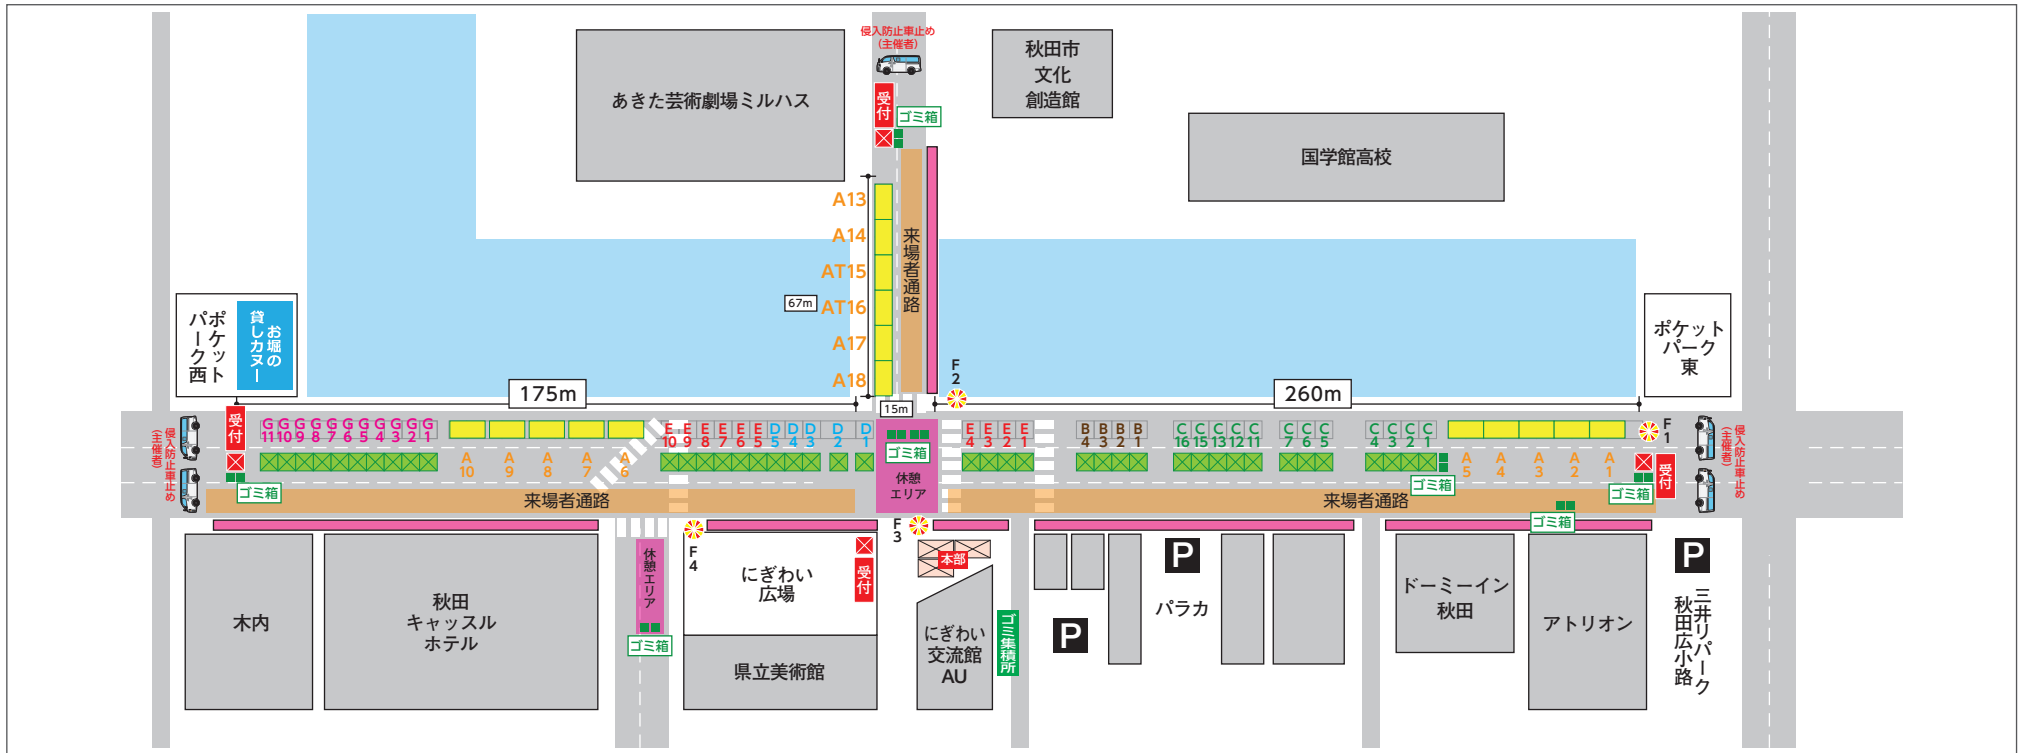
侵入防止車止め
(主催者)

受付
ゴミ箱

あきた芸術劇場ミルハス

秋田市
文化
創造館

国学館高校

A13
A14
AT15
AT16
A17
A18

67m

来場者通路

ポケットパーク西

お堀の貸しカヌー

ポケットパーク東

F
2

175m

15m

260m

侵入防止車止め
(主催者)

受付

G G G G G G G G G G G
11 10 9 8 7 6 5 4 3 2 1

A 10
A 9
A 8
A 7
A 6

E E E E E E D D D D D
10 9 8 7 6 5 5 4 3 2 1

ゴミ箱
休憩
エリア

E E E E
4 3 2 1

B B B B
4 3 2 1

C C C C C C C C C
16 15 13 12 11 7 6 5

C C C C
4 3 2 1

F
1

A 5
A 4
A 3
A 2
A 1

受付

侵入防止車止め
(主催者)

ゴミ箱

来場者通路

来場者通路

ゴミ箱

ゴミ箱

ゴミ箱

F
3

F
4

本部

木内

秋田
キャッスル
ホテル

休憩エリア

ゴミ箱

にぎわい
広場

受付

県立美術館

にぎわい
交流館
AU

ゴミ集積所

P

P

パラカ

P

ドーミーイン
秋田

アトリオン

三井リパーク
秋田広小路